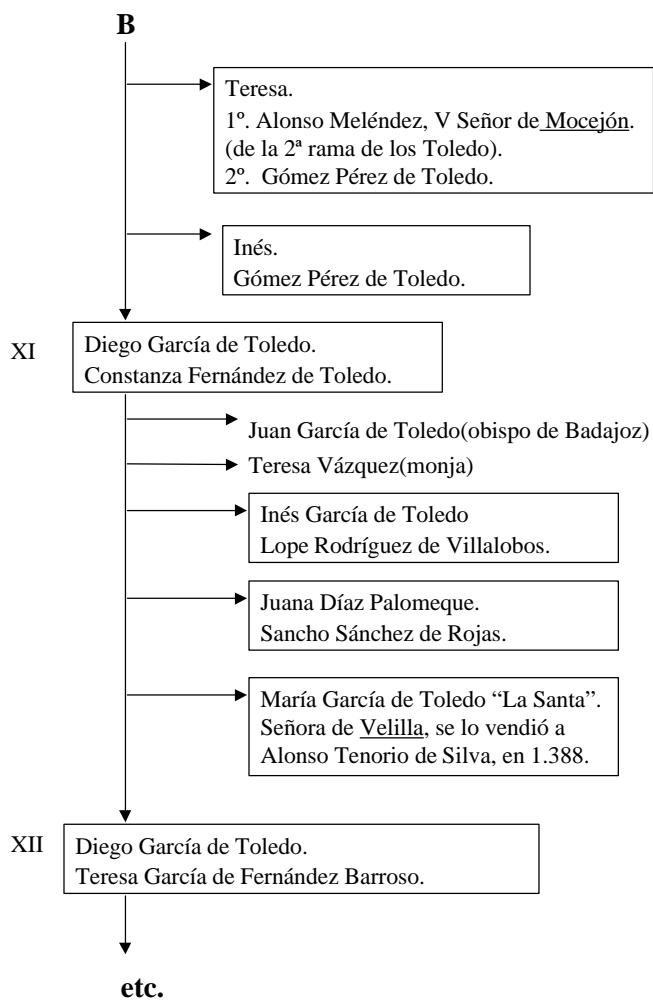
B

Teresa.
1º. Alonso Meléndez, V Señor de Mocejón.
(de la 2ª rama de los Toledo).
2º. Gómez Pérez de Toledo.

Inés.
Gómez Pérez de Toledo.

XI

Diego García de Toledo.
Constanza Fernández de Toledo.

Juan García de Toledo(obispo de Badajoz)

Teresa Vázquez(monja)

Inés García de Toledo
Lope Rodríguez de Villalobos.

Juana Díaz Palomeque.
Sancho Sánchez de Rojas.

María García de Toledo “La Santa”.
Señora de Velilla, se lo vendió a Alonso Tenorio de Silva, en 1.388.

XII

Diego García de Toledo.
Teresa García de Fernández Barroso.

etc.